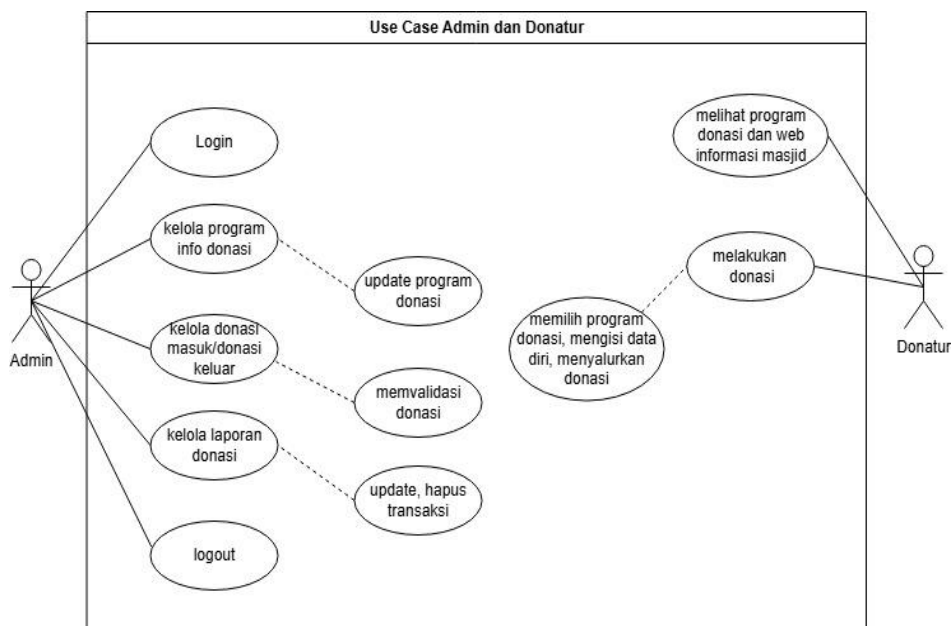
Use Case Admin dan Donatur

Admin

Login

kelola program info donasi

update program donasi

kelola donasi masuk/donasi keluar

memvalidasi donasi

kelola laporan donasi

update, hapus transaksi

logout

melihat program donasi dan web informasi masjid

melakukan donasi

memilih program donasi, mengisi data diri, menyalurkan donasi

Donatur